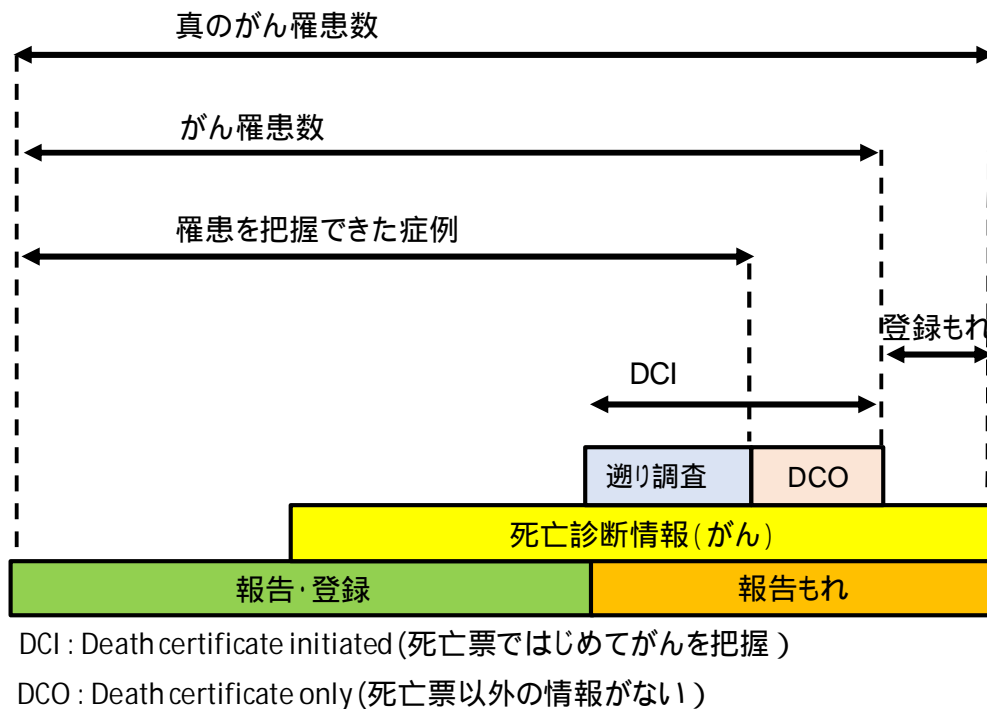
真のがん罹患数

がん罹患数

罹患を把握できた症例

登録もれ

DCI

遡り調査

DCO

死亡診断情報(がん)

報告·登録

報告もれ

DCI : Death certificate initiated (死亡票ではじめてがんを把握 )

DCO : Death certificate only (死亡票以外の情報がない )